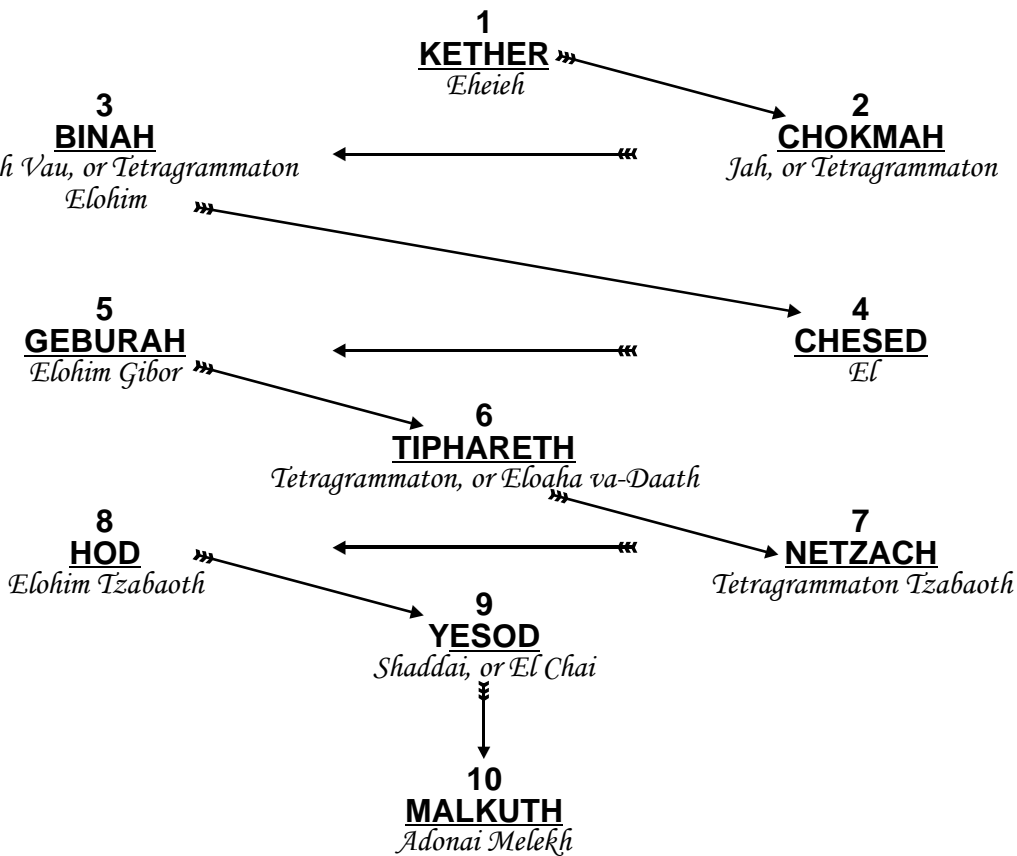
1
KETHER
Eheieh

3
BINAH
h Vau, or Tetragrammaton Elohim

2
CHOKMAH
Jah, or Tetragrammaton

5
GEBURAH
Elohim Gibor

4
CHESED
El

6
TIPHARETH
Tetragrammaton, or Eloaha va-Daath

8
HOD
Elohim Tzabaoth

7
NETZACH
Tetragrammaton Tzabaoth

9
YESOD
Shaddai, or El Chai

10
MALKUTH
Adonai Melekh